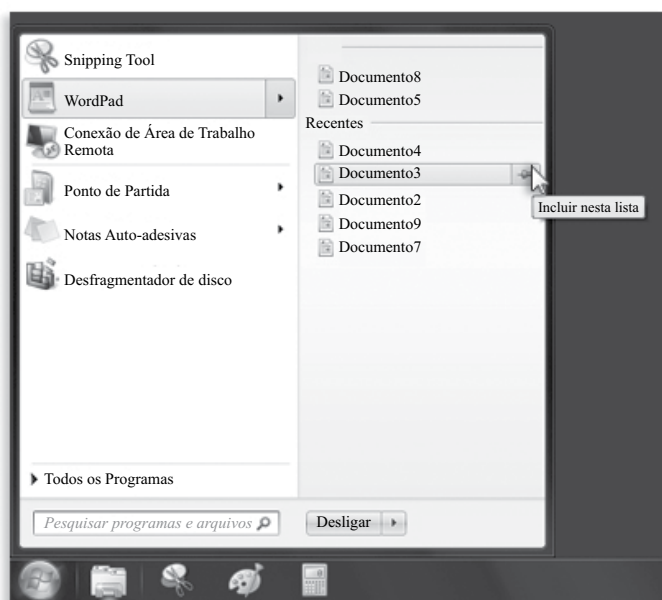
Snipping Tool
WordPad
Conexão de Área de Trabalho Remota
Ponto de Partida
Notas Auto-adesivas
Desfragmentador de disco

Documento8
Documento5
Recentes
Documento4
Documento3
Incluir nesta lista
Documento2
Documento9
Documento7

Todos os Programas

Pesquisar programas e arquivos

Desligar